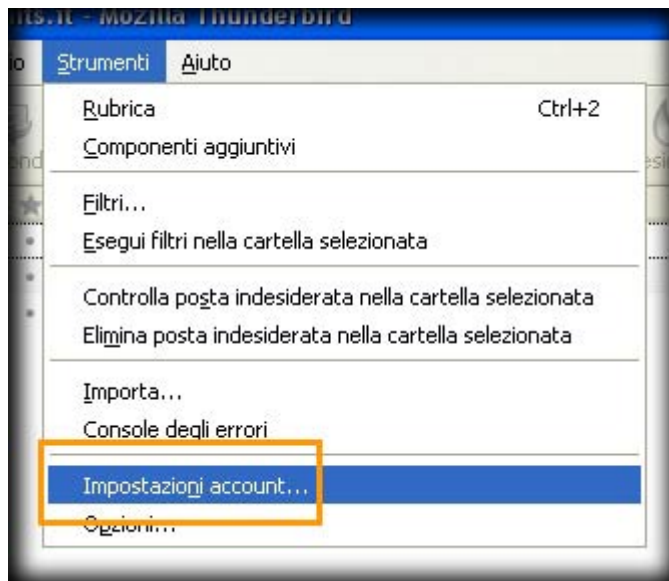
its.it - Mozilla Thunderbird

lo Strumenti Aiuto

Rubrica Ctrl+2
Componenti aggiuntivi

Filtri...
Esegui filtri nella cartella selezionata

Controlla posta indesiderata nella cartella selezionata
Elimina posta indesiderata nella cartella selezionata

Importa...
Console degli errori

Impostazioni account...
Opzioni...